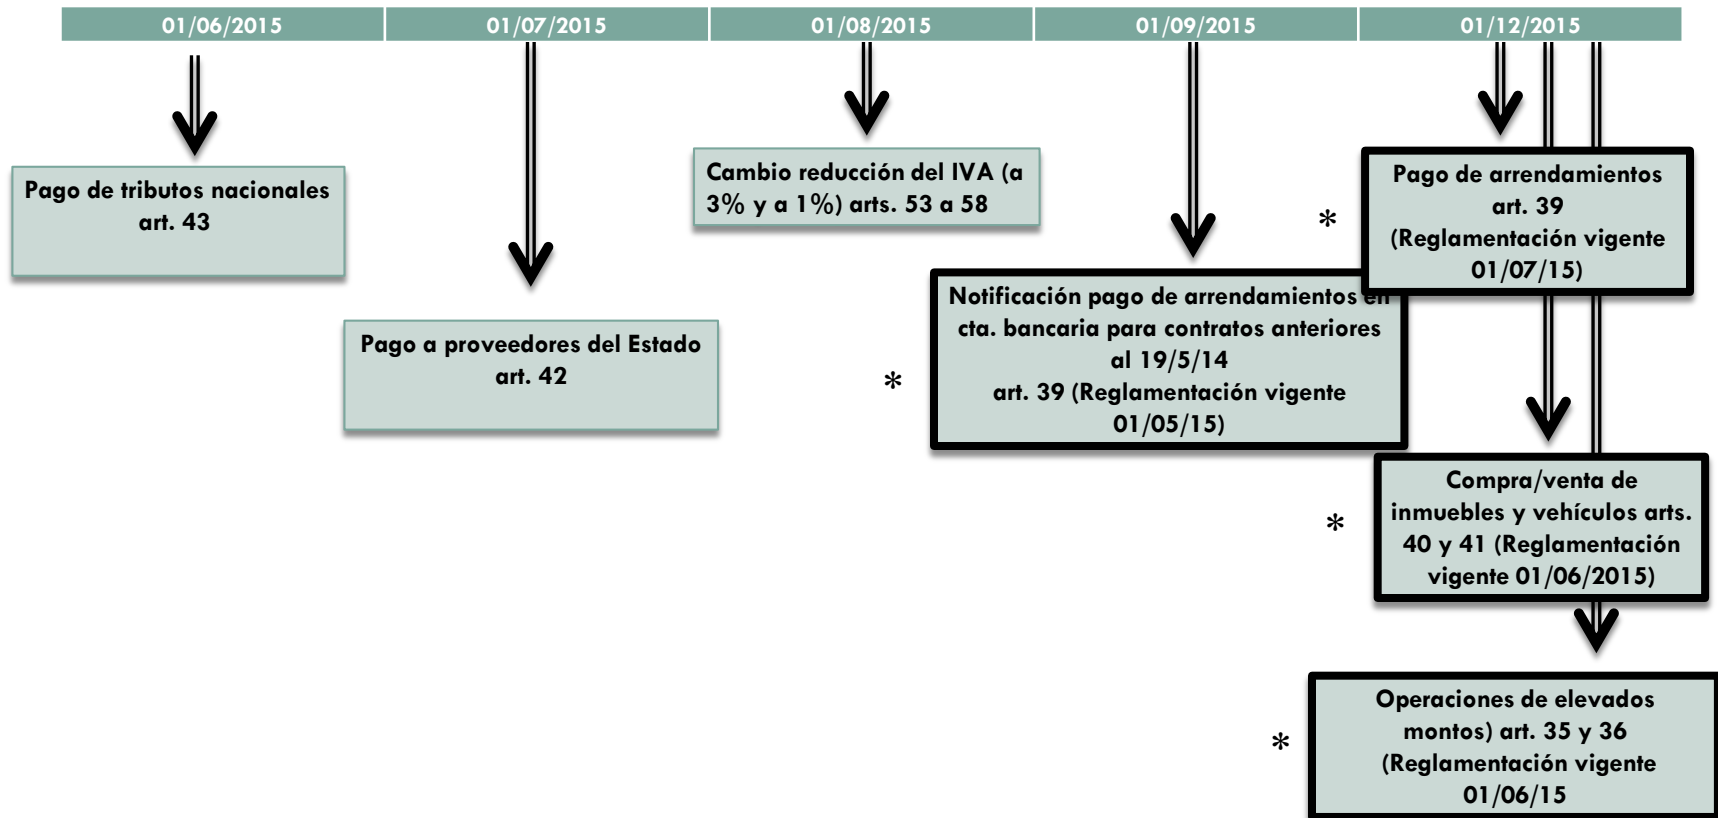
01/06/2015

01/07/2015

01/08/2015

01/09/2015

01/12/2015

Pago de tributos nacionales art. 43

Pago a proveedores del Estado art. 42

Cambio reducción del IVA (a 3% y a 1%) arts. 53 a 58

*

Notificación pago de arrendamientos en cta. bancaria para contratos anteriores al 19/5/14 art. 39 (Reglamentación vigente 01/05/15)

*

Pago de arrendamientos art. 39 (Reglamentación vigente 01/07/15)

*

Compra/venta de inmuebles y vehículos arts. 40 y 41 (Reglamentación vigente 01/06/2015)

*

Operaciones de elevados montos) art. 35 y 36 (Reglamentación vigente 01/06/15)